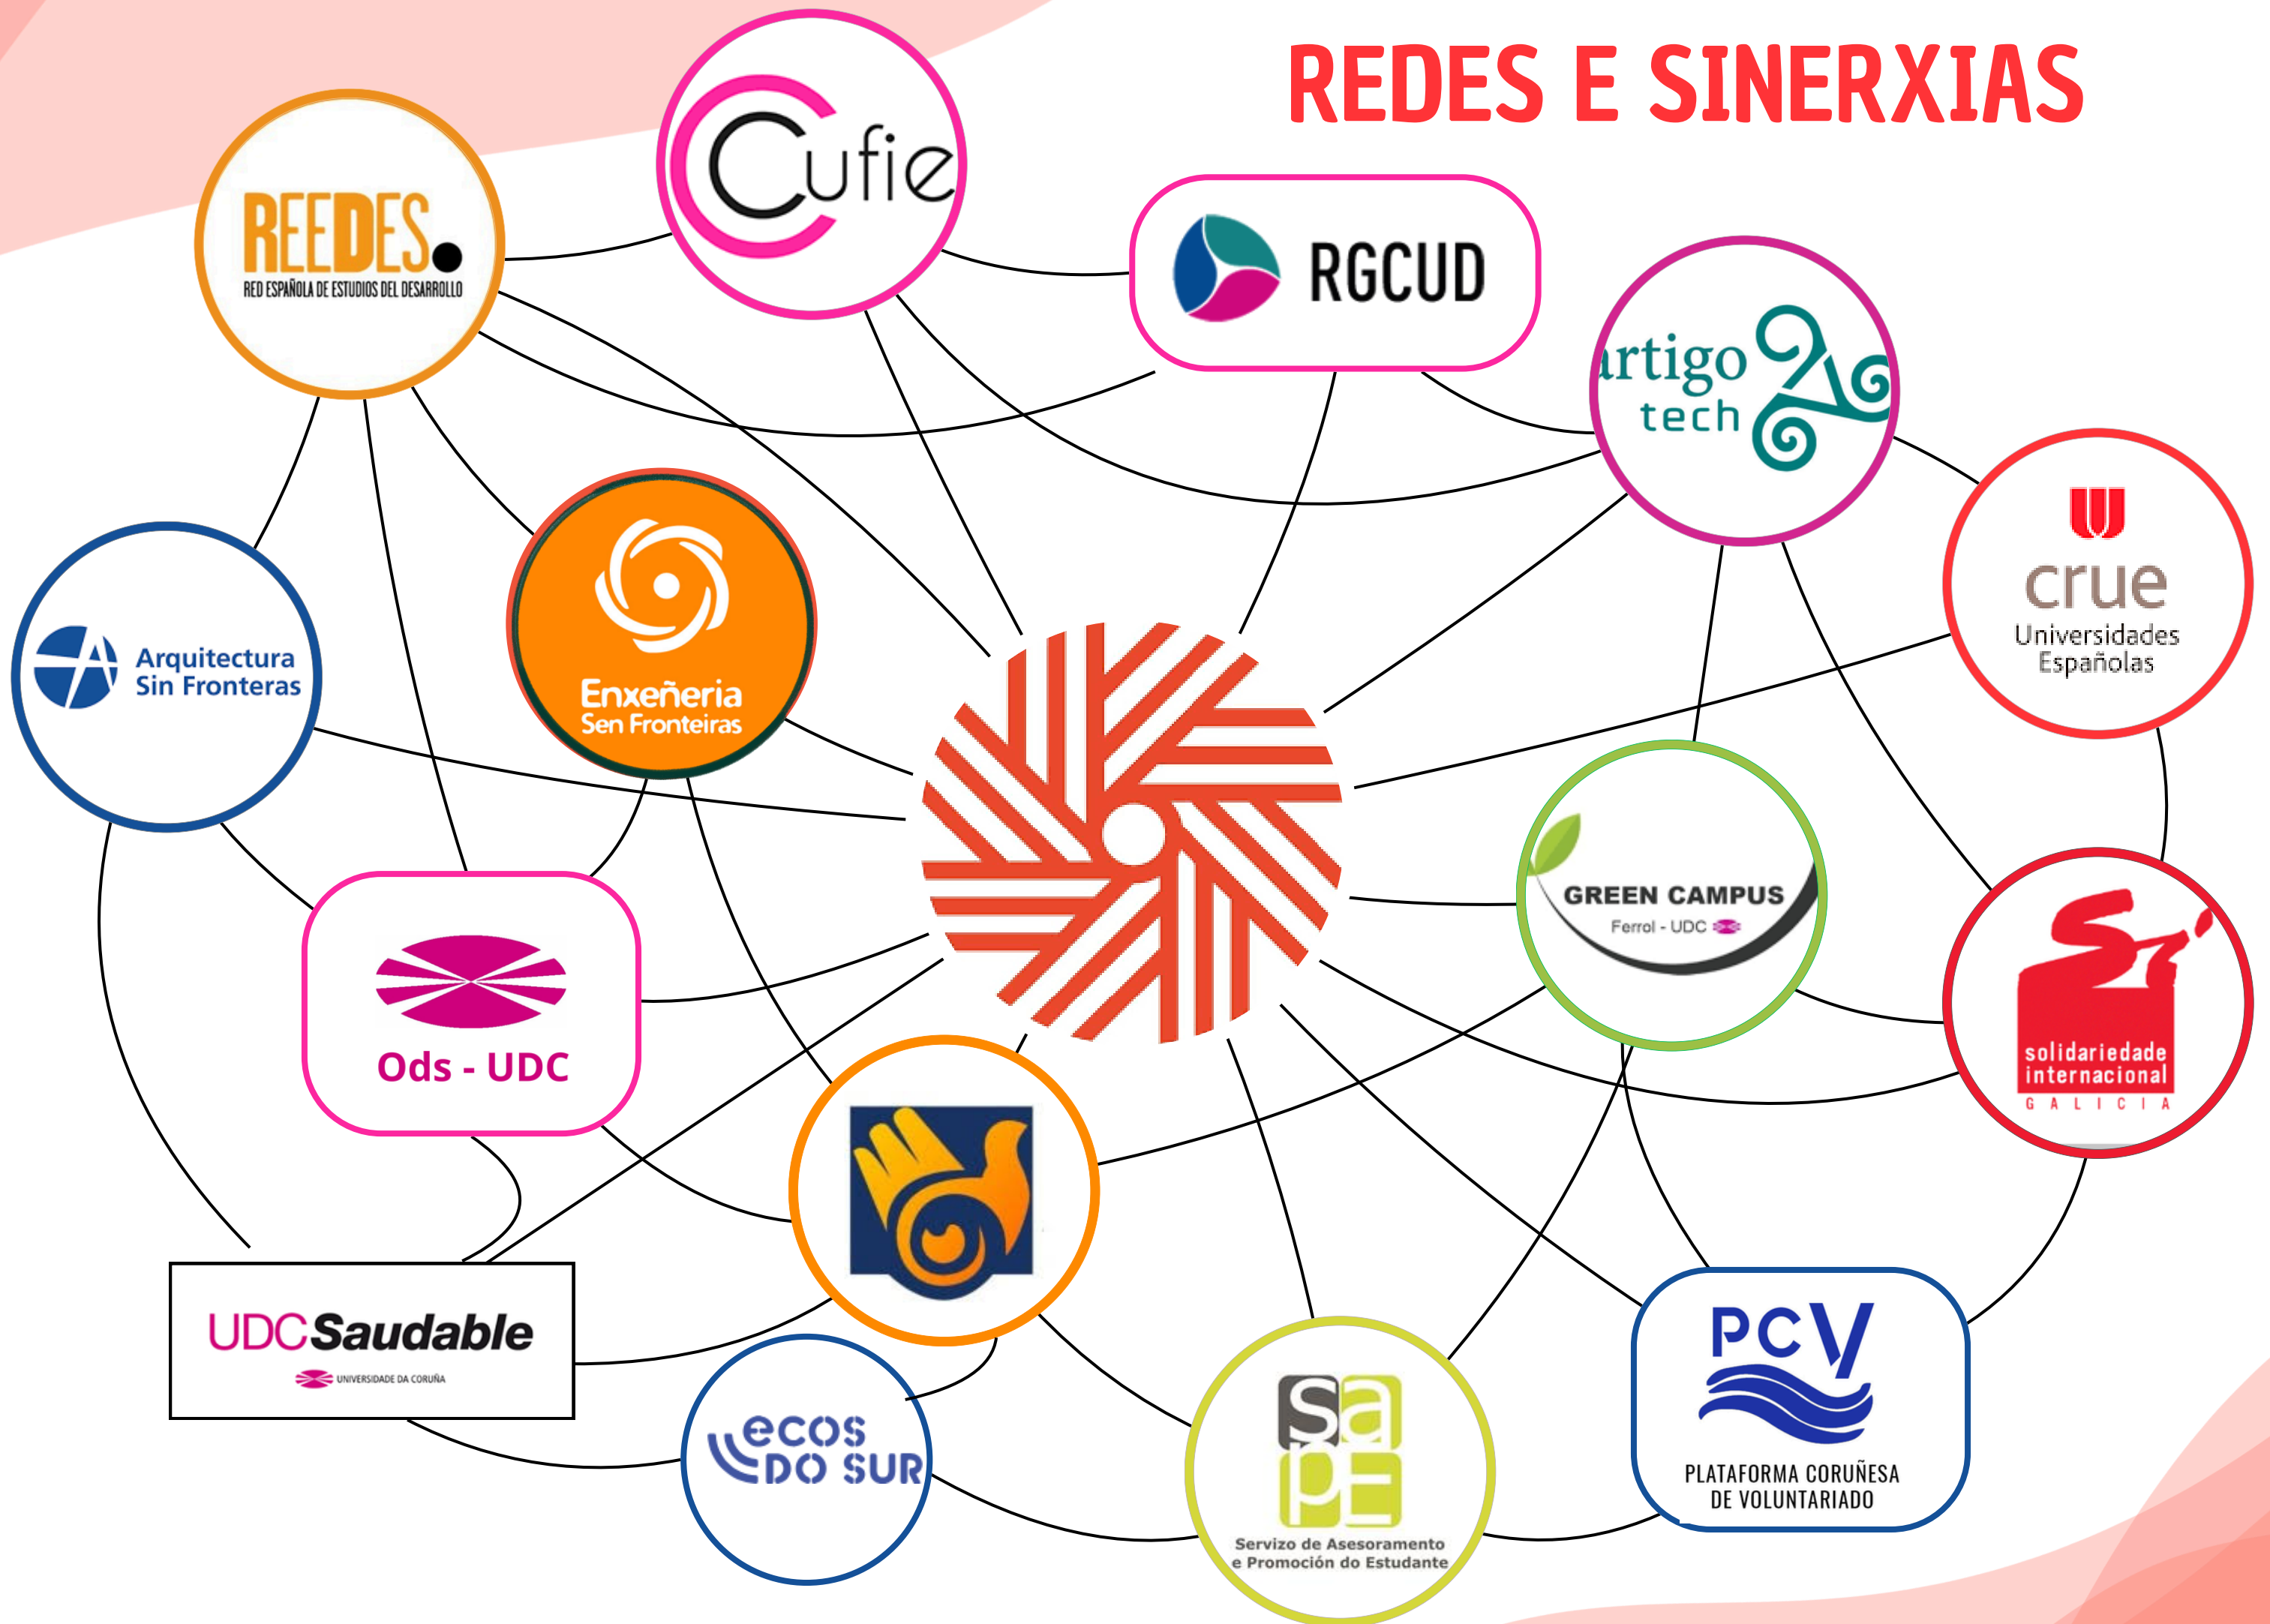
REDES E SINERXIAS

REEDES.
RED ESPAÑOLA DE ESTUDIOS DEL DESARROLLO

Cufie

RGCUD

rtigo tech

crue
Universidades Españolas

Arquitectura Sin Fronteras

Enxeñeria Sen Fronteiras

GREEN CAMPUS
Ferrol - UDC

solidariedade internacional
G A L I C I A

Ods - UDC

UDCSaudable
UNIVERSIDADE DA CORUÑA

ecos DO SUR

Sa pE
Servizo de Asesoramento e Promoción do Estudante

PCV
PLATAFORMA CORUÑESA DE VOLUNTARIADO